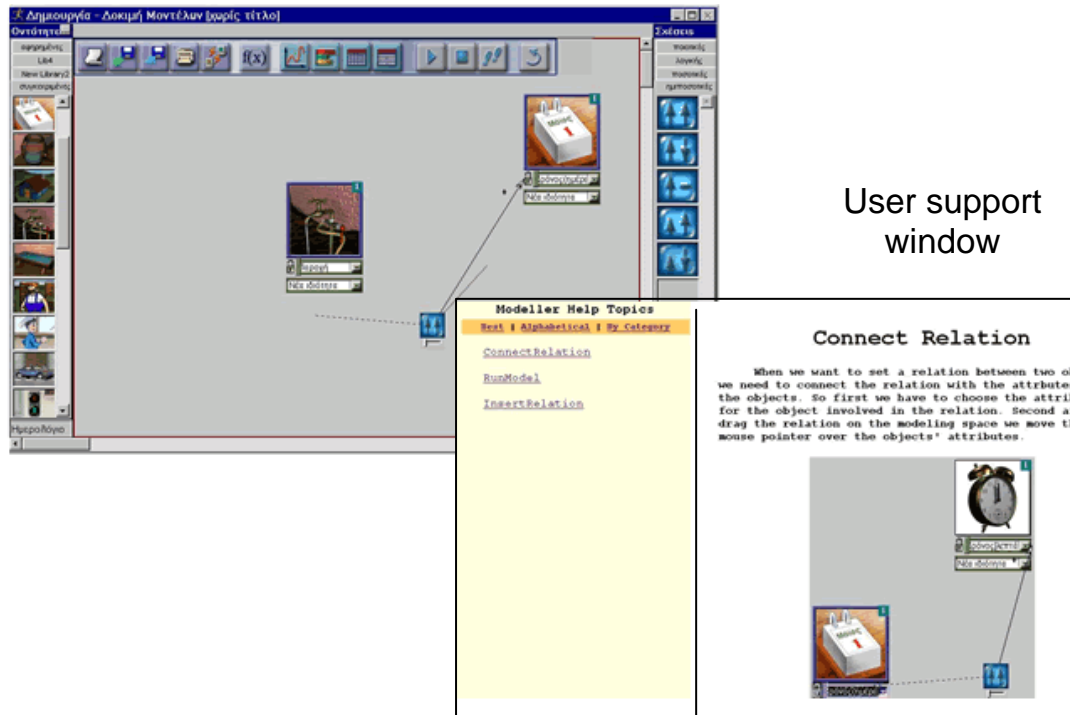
Δημιουργία - Δοκιμή Μοντέλων [χωρίς τίτλο]

Οντότητες

αφηρημένες

Lib4

New Library2

συγκεκριμένες

Ημερολόγιο

f(x)

Σχέσεις

ποσοτικές

λογικές

ποιοτικές

ημιποσοτικές

Μήνας

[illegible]

Νέα ιδιότητα

Βρύση

Νέα ιδιότητα

User support window

Modeller Help Topics

Next | Alphabetical | By Category

ConnectRelation

RunModel

InsertRelation

Connect Relation

When we want to set a relation between two o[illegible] we need to connect the relation with the attrbute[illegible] the objects. So first we have to choose the attri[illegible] for the object involved in the relation. Second a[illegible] drag the relation on the modeling space we move t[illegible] mouse pointer over the objects' attributes.

Μήνας

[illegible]

Νέα ιδιότητα

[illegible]